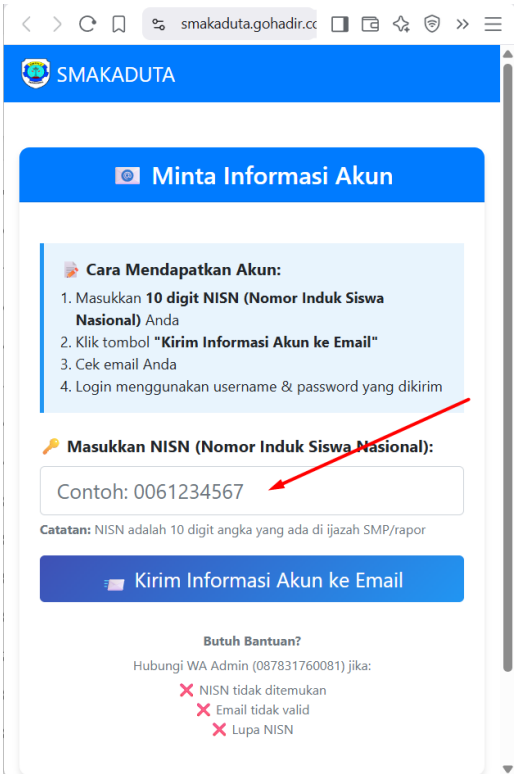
smakaduta.gohadir.co

SMAKADUTA

Minta Informasi Akun

Cara Mendapatkan Akun:
1. Masukkan **10 digit NISN (Nomor Induk Siswa Nasional)** Anda
2. Klik tombol **"Kirim Informasi Akun ke Email"**
3. Cek email Anda
4. Login menggunakan username & password yang dikirim

Masukkan NISN (Nomor Induk Siswa Nasional):

Contoh: 0061234567

**Catatan:** NISN adalah 10 digit angka yang ada di ijazah SMP/rapor

Kirim Informasi Akun ke Email

**Butuh Bantuan?**

Hubungi WA Admin (087831760081) jika:

❌ NISN tidak ditemukan
❌ Email tidak valid
❌ Lupa NISN